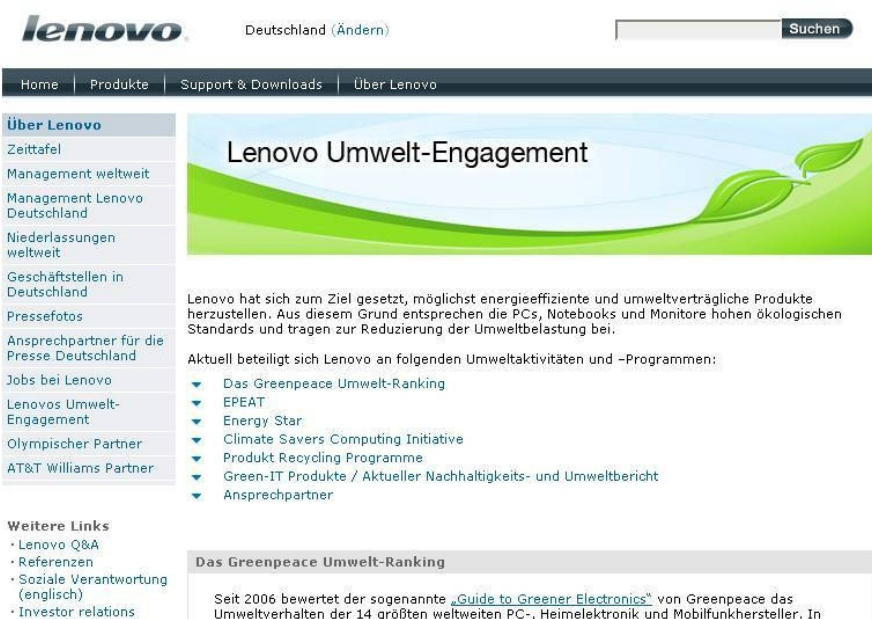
lenovo

Deutschland (Ändern)

Suchen

Home | Produkte | Support & Downloads | Über Lenovo

Über Lenovo
Zeittafel
Management weltweit
Management Lenovo Deutschland
Niederlassungen weltweit
Geschäftstellen in Deutschland
Pressefotos
Ansprechpartner für die Presse Deutschland
Jobs bei Lenovo
Lenovos Umwelt-Engagement
Olympischer Partner
AT&T Williams Partner

Weitere Links
· Lenovo Q&A
· Referenzen
· Soziale Verantwortung (englisch)
· Investor relations

Lenovo Umwelt-Engagement

Lenovo hat sich zum Ziel gesetzt, möglichst energieeffiziente und umweltverträgliche Produkte herzustellen. Aus diesem Grund entsprechen die PCs, Notebooks und Monitore hohen ökologischen Standards und tragen zur Reduzierung der Umweltbelastung bei.

Aktuell beteiligt sich Lenovo an folgenden Umweltaktivitäten und –Programmen:

Das Greenpeace Umwelt-Ranking
EPEAT
Energy Star
Climate Savers Computing Initiative
Produkt Recycling Programme
Green-IT Produkte / Aktueller Nachhaltigkeits- und Umweltbericht
Ansprechpartner

Das Greenpeace Umwelt-Ranking

Seit 2006 bewertet der sogenannte „Guide to Greener Electronics“ von Greenpeace das Umweltverhalten der 14 größten weltweiten PC-, Heimelektronik und Mobilfunkhersteller. In